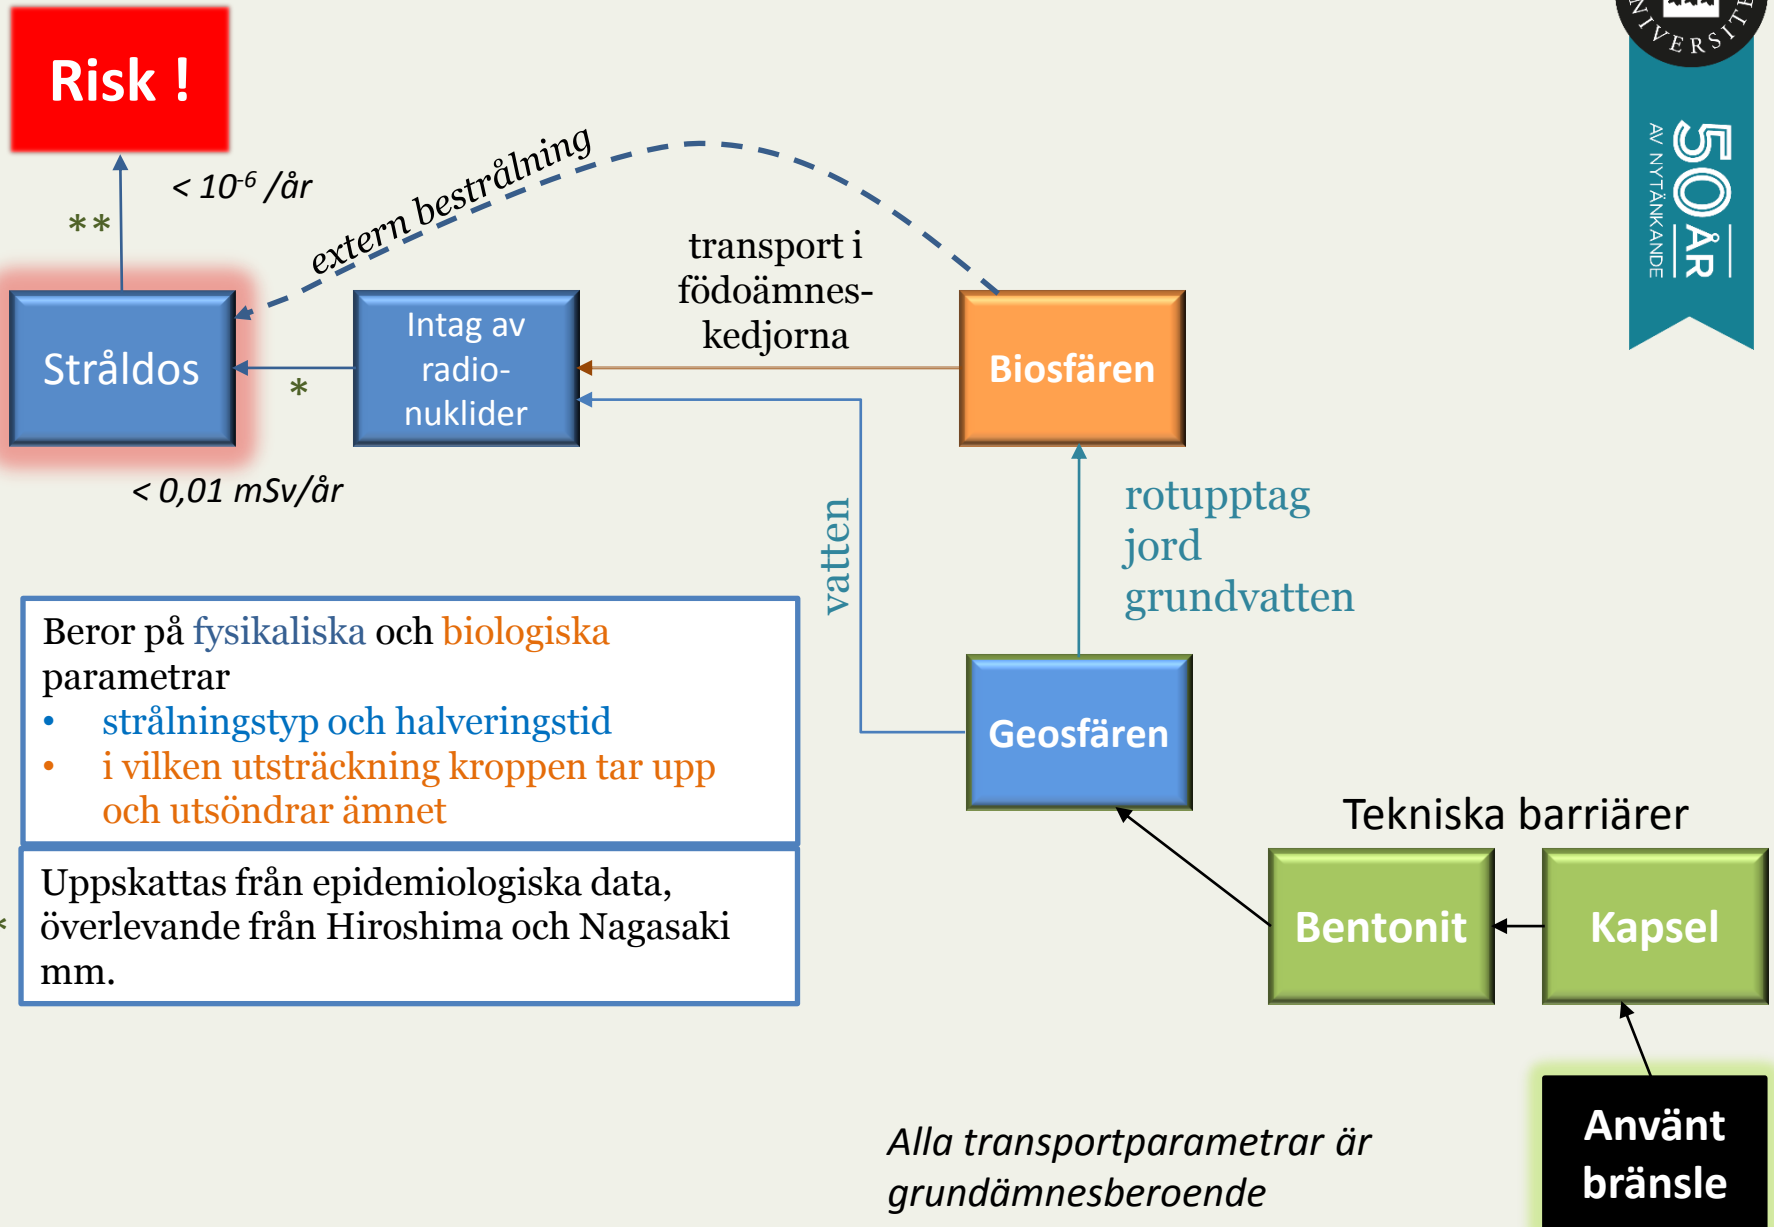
Risk !

$< 10^{-6}$ /år

**

extern bestrålning

transport i födoämnes-kedjorna

Stråldos

*

Intag av radio-nuklider

Biosfären

< 0,01 mSv/år

vatten

rotupptag
jord
grundvatten

Beror på fysikaliska och biologiska parametrar
• strålningstyp och halveringstid
• i vilken utsträckning kroppen tar upp och utsöndrar ämnet

Geosfären

Tekniska barriärer

Uppskattas från epidemiologiska data, överlevande från Hiroshima och Nagasaki mm.

Bentonit

Kapsel

Alla transportparametrar är grundämnesberoende

Använt bränsle

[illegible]NIVERSITE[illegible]

50 ÅR
AV NYTÄNKANDE